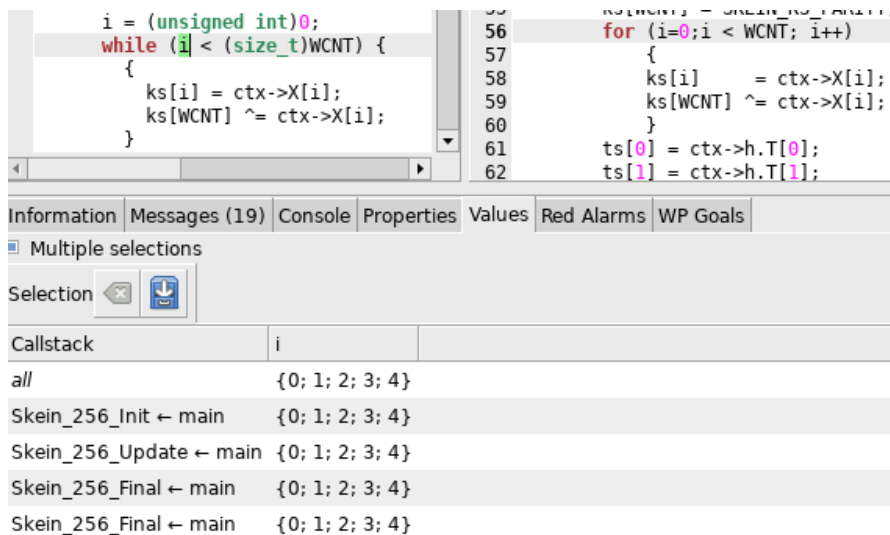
i = (unsigned int)0;
while (i < (size_t)WCNT) {
{
ks[i] = ctx->X[i];
ks[WCNT] ^= ctx->X[i];
}

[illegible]
56 for (i=0;i < WCNT; i++)
57 {
58 ks[i] = ctx->X[i];
59 ks[WCNT] ^= ctx->X[i];
60 }
61 ts[0] = ctx->h.T[0];
62 ts[1] = ctx->h.T[1];

Information | Messages (19) | Console | Properties | Values | Red Alarms | WP Goals

Multiple selections

Selection

| Callstack | i |
|---|---|
| all | {0; 1; 2; 3; 4} |
| Skein_256_Init ← main | {0; 1; 2; 3; 4} |
| Skein_256_Update ← main | {0; 1; 2; 3; 4} |
| Skein_256_Final ← main | {0; 1; 2; 3; 4} |
| Skein_256_Final ← main | {0; 1; 2; 3; 4} |